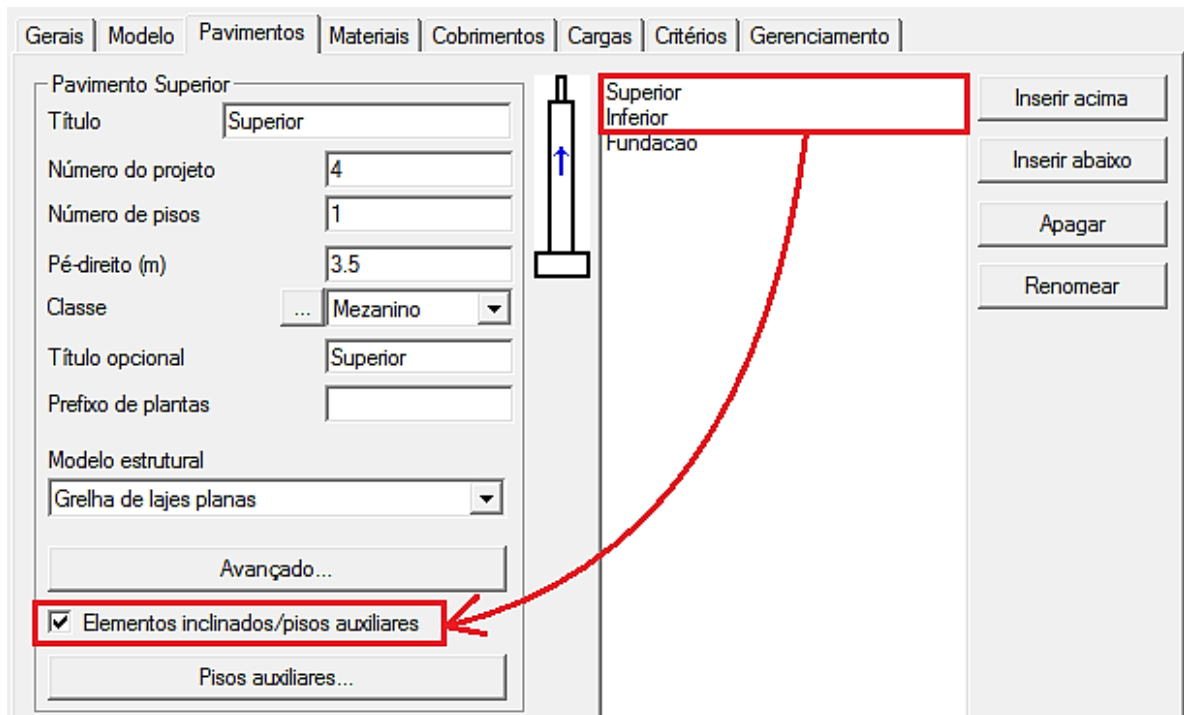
Gerais | Modelo | Pavimentos | Materiais | Cobrimentos | Cargas | Critérios | Gerenciamento

Pavimento Superior

Título: Superior

Número do projeto: 4

Número de pisos: 1

Pé-direito (m): 3.5

Classe ... Mezanino

Título opcional: Superior

Prefixo de plantas

Modelo estrutural

Grelha de lajes planas

Avançado...

Elementos inclinados/pisos auxiliares

Pisos auxiliares...

Superior
Inferior
Fundacao

Inserir acima

Inserir abaixo

Apagar

Renomear